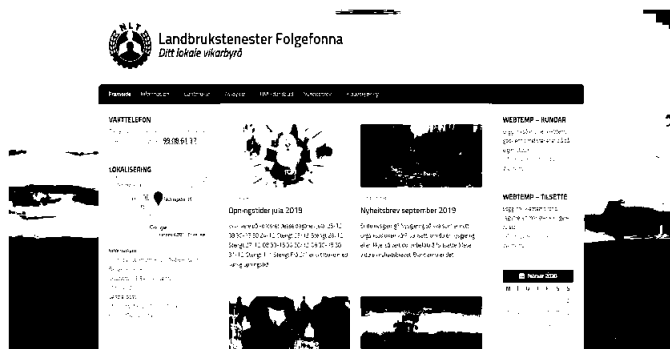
NLT

Landbrukstenester Folgefonna

Ditt lokale vikarbyrå

Framside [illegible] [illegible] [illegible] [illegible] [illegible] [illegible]

VAKTTELEFON

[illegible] 99 08 61 37

LOKALISERING

Google

Opningstider jula 2019

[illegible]

Nyheitsbrev september 2019

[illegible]

WEBTEMP – HUNDAR

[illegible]

WEBTEMP – TJSETTE

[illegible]

Februar 2020

M T O T F L S